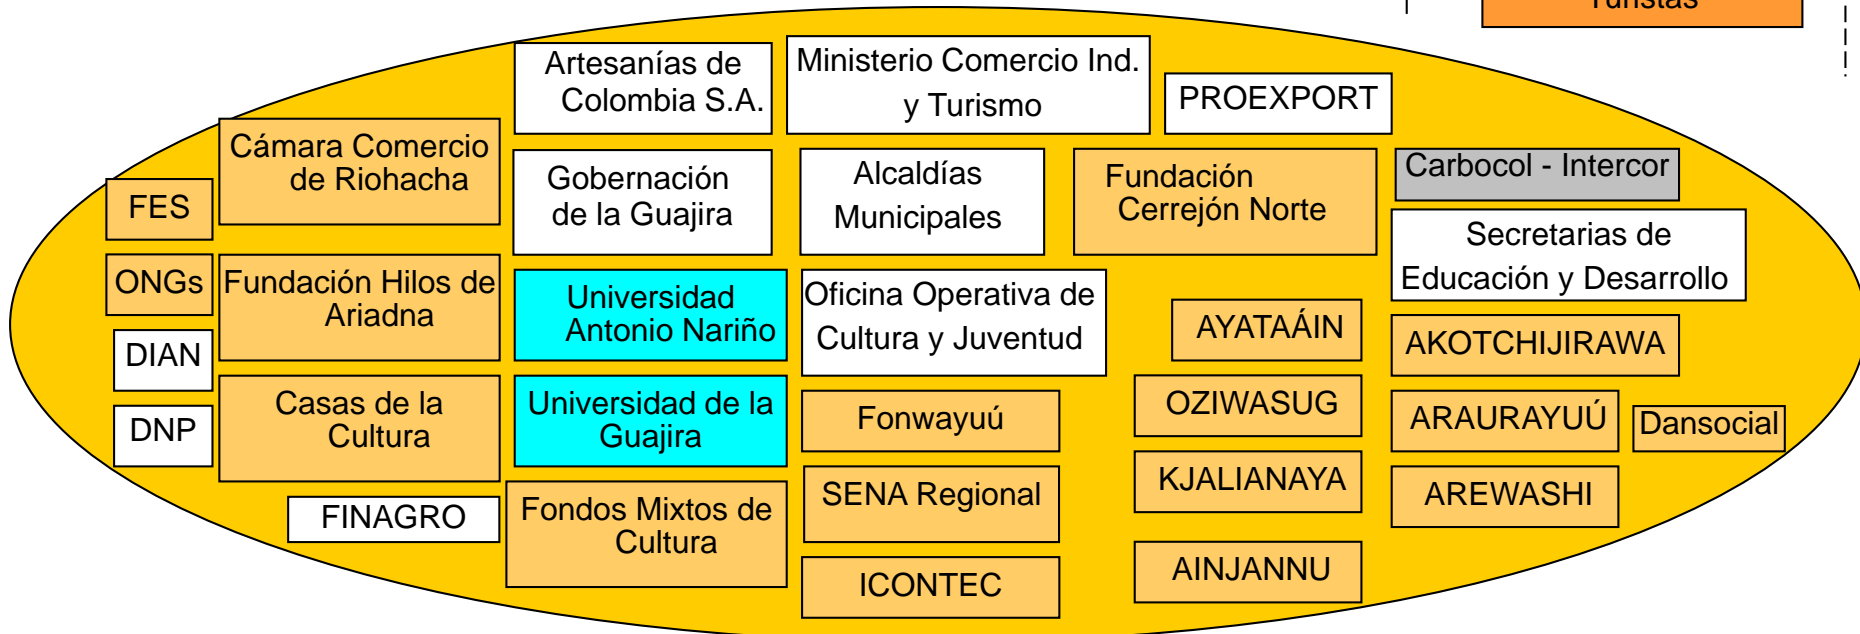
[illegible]

Artesanías de Colombia S.A.

Ministerio Comercio Ind. y Turismo

PROEXPORT

FES

Cámara Comercio de Riohacha

Gobernación de la Guajira

Alcaldías Municipales

Fundación Cerrejón Norte

Carbocol - Intercor

Secretarias de Educación y Desarrollo

ONGs

Fundación Hilos de Ariadna

Universidad Antonio Nariño

Oficina Operativa de Cultura y Juventud

AYATAÁIN

AKOTCHIJIRAWA

DIAN

DNP

Casas de la Cultura

Universidad de la Guajira

Fonwayuú

OZIWASUG

ARAURAYUÚ

Dansocial

KJALIANAYA

AREWASHI

FINAGRO

Fondos Mixtos de Cultura

SENA Regional

AINJANNU

ICONTEC